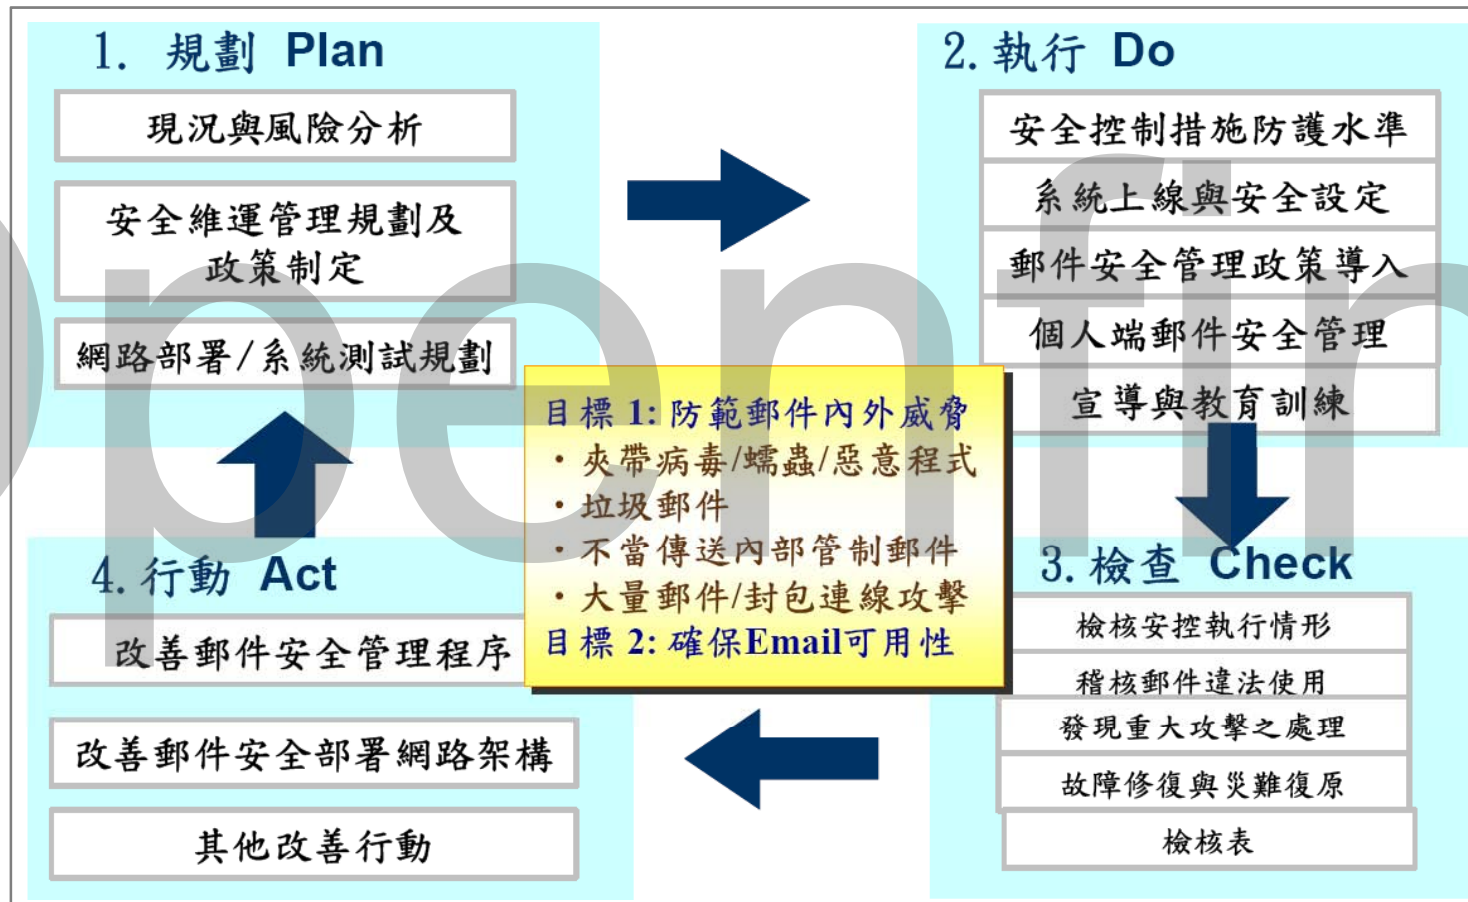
1. 規劃 Plan

現況與風險分析

安全維運管理規劃及政策制定

網路部署/系統測試規劃

2. 執行 Do

安全控制措施防護水準

系統上線與安全設定

郵件安全管理政策導入

個人端郵件安全管理

宣導與教育訓練

目標 1: 防範郵件內外威脅
・夾帶病毒/蠕蟲/惡意程式
・垃圾郵件
・不當傳送內部管制郵件
・大量郵件/封包連線攻擊
目標 2: 確保Email可用性

4. 行動 Act

改善郵件安全管理程序

改善郵件安全部署網路架構

其他改善行動

3. 檢查 Check

檢核安控執行情形

稽核郵件違法使用

發現重大攻擊之處理

故障修復與災難復原

檢核表